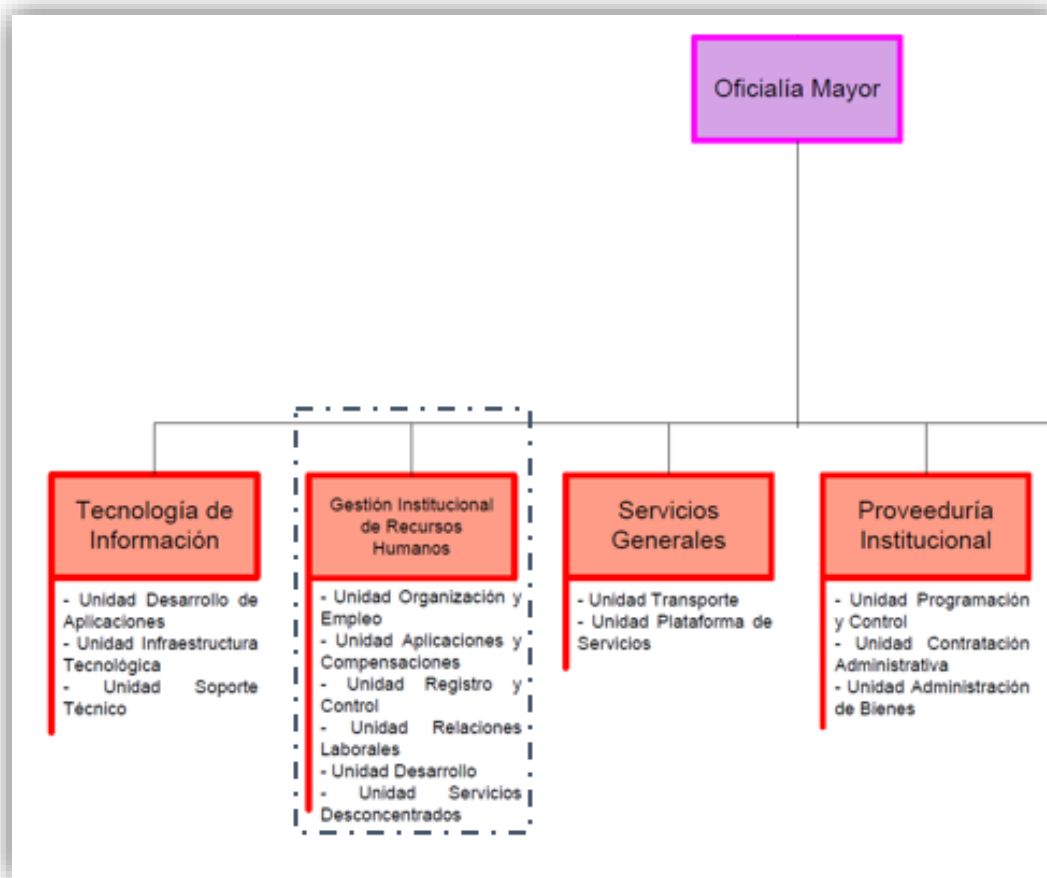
Oficialía Mayor

Tecnología de Información

- Unidad Desarrollo de Aplicaciones
- Unidad Infraestructura Tecnológica
- Unidad Soporte Técnico

Gestión Institucional de Recursos Humanos

- Unidad Organización y Empleo
- Unidad Aplicaciones y Compensaciones
- Unidad Registro y Control
- Unidad Relaciones Laborales
- Unidad Desarrollo
- Unidad Servicios Desconcentrados

Servicios Generales

- Unidad Transporte
- Unidad Plataforma de Servicios

Proveeduría Institucional

- Unidad Programación y Control
- Unidad Contratación Administrativa
- Unidad Administración de Bienes